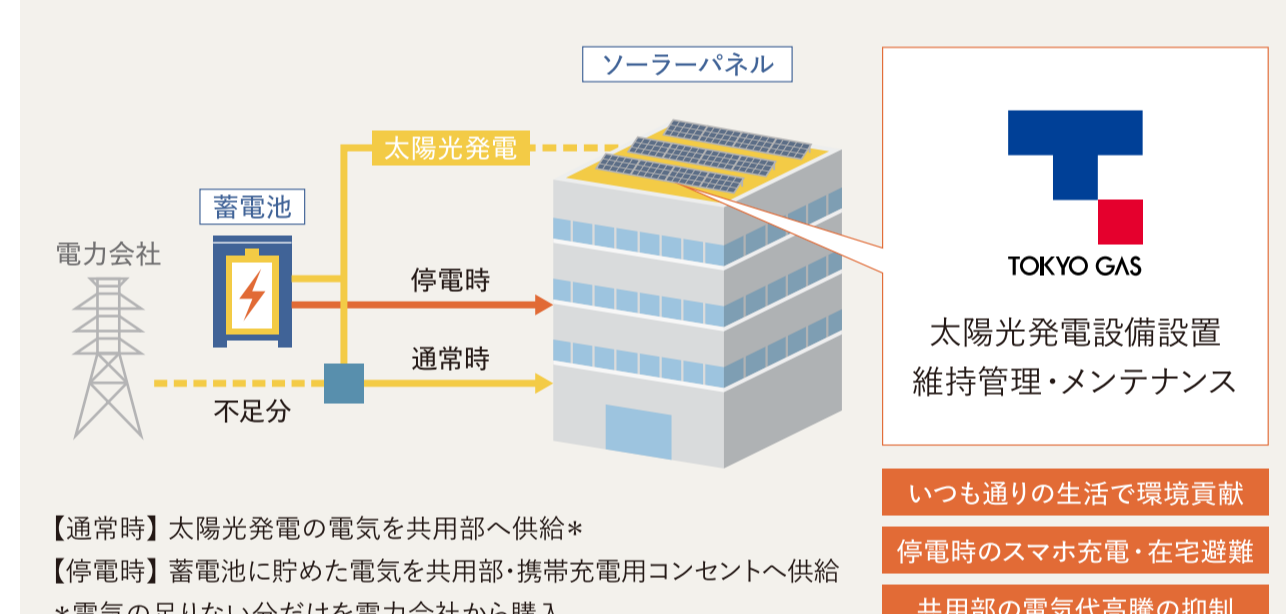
ソーラーパネル

太陽光発電

蓄電池

電力会社

停電時

通常時

不足分

TOKYO GAS

太陽光発電設備設置
維持管理・メンテナンス

いつも通りの生活で環境貢献

停電時のスマホ充電・在宅避難

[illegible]

【通常時】太陽光発電の電気を共用部へ供給＊
【停電時】蓄電池に貯めた電気を共用部・携帯充電用コンセントへ供給
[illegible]